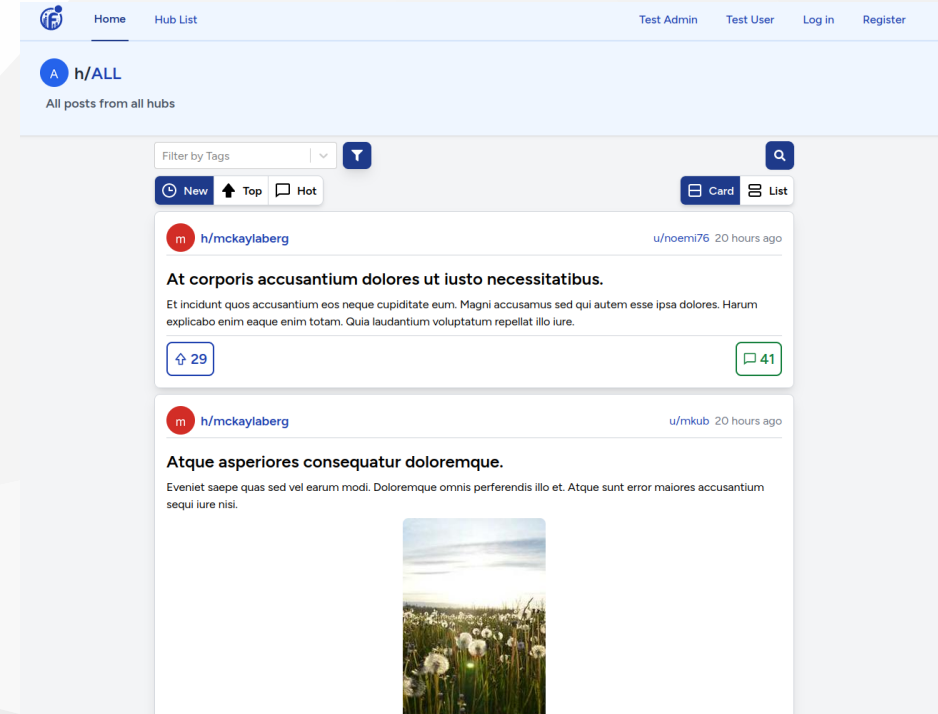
Home Hub List Test Admin Test User Log in Register

A h/ALL

All posts from all hubs

Filter by Tags

New Top Hot

Card List

m h/mckaylaberg u/noemi76 20 hours ago

At corporis accusantium dolores ut iusto necessitatibus.

Et incidunt quos accusantium eos neque cupiditate eum. Magni accusamus sed qui autem esse ipsa dolores. Harum explicabo enim eaque enim totam. Quia laudantium voluptatum repellat illo iure.

29

41

m h/mckaylaberg u/mkub 20 hours ago

Atque asperiores consequatur doloremque.

Eveniet saepe quas sed vel earum modi. Doloremque omnis perferendis illo et. Atque sunt error maiores accusantium sequi iure nisi.